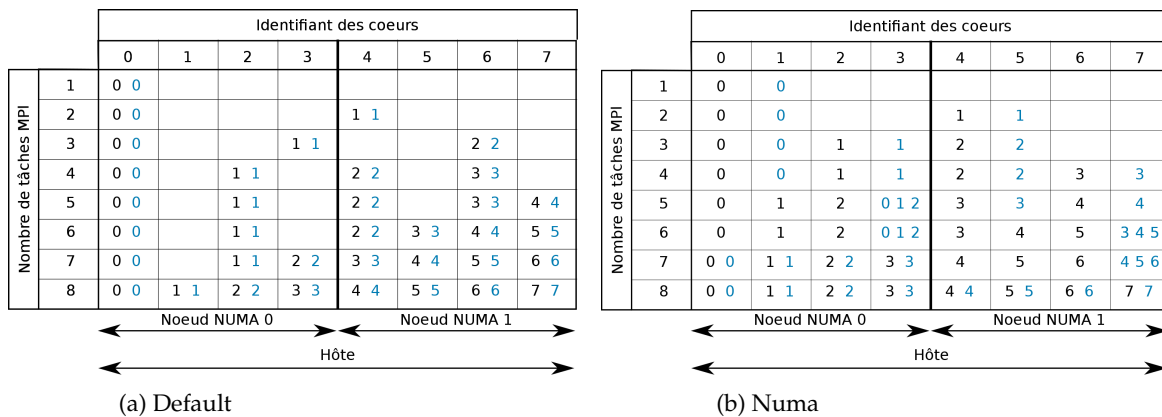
(a) Default

| Nombre de tâches MPI | 0 | 1 | 2 | 3 | 4 | 5 | 6 | 7 |
|---|---|---|---|---|---|---|---|---|
| 1 | 0 0 | | | | | | | |
| 2 | 0 0 | | | | 1 1 | | | |
| 3 | 0 0 | | | 1 1 | | | 2 2 | |
| 4 | 0 0 | | 1 1 | | 2 2 | | 3 3 | |
| 5 | 0 0 | | 1 1 | | 2 2 | | 3 3 | 4 4 |
| 6 | 0 0 | | 1 1 | | 2 2 | 3 3 | 4 4 | 5 5 |
| 7 | 0 0 | | 1 1 | 2 2 | 3 3 | 4 4 | 5 5 | 6 6 |
| 8 | 0 0 | 1 1 | 2 2 | 3 3 | 4 4 | 5 5 | 6 6 | 7 7 |

Identifiant des coeurs
Noeud NUMA 0
Noeud NUMA 1
Hôte

(b) Numa

| Nombre de tâches MPI | 0 | 1 | 2 | 3 | 4 | 5 | 6 | 7 |
|---|---|---|---|---|---|---|---|---|
| 1 | 0 | 0 | | | | | | |
| 2 | 0 | 0 | | | 1 | 1 | | |
| 3 | 0 | 0 | 1 | 1 | 2 | 2 | | |
| 4 | 0 | 0 | 1 | 1 | 2 | 2 | 3 | 3 |
| 5 | 0 | 1 | 2 | 0 1 2 | 3 | 3 | 4 | 4 |
| 6 | 0 | 1 | 2 | 0 1 2 | 3 | 4 | 5 | 3 4 5 |
| 7 | 0 0 | 1 1 | 2 2 | 3 3 | 4 | 5 | 6 | 4 5 6 |
| 8 | 0 0 | 1 1 | 2 2 | 3 3 | 4 4 | 5 5 | 6 6 | 7 7 |

Identifiant des coeurs
Noeud NUMA 0
Noeud NUMA 1
Hôte